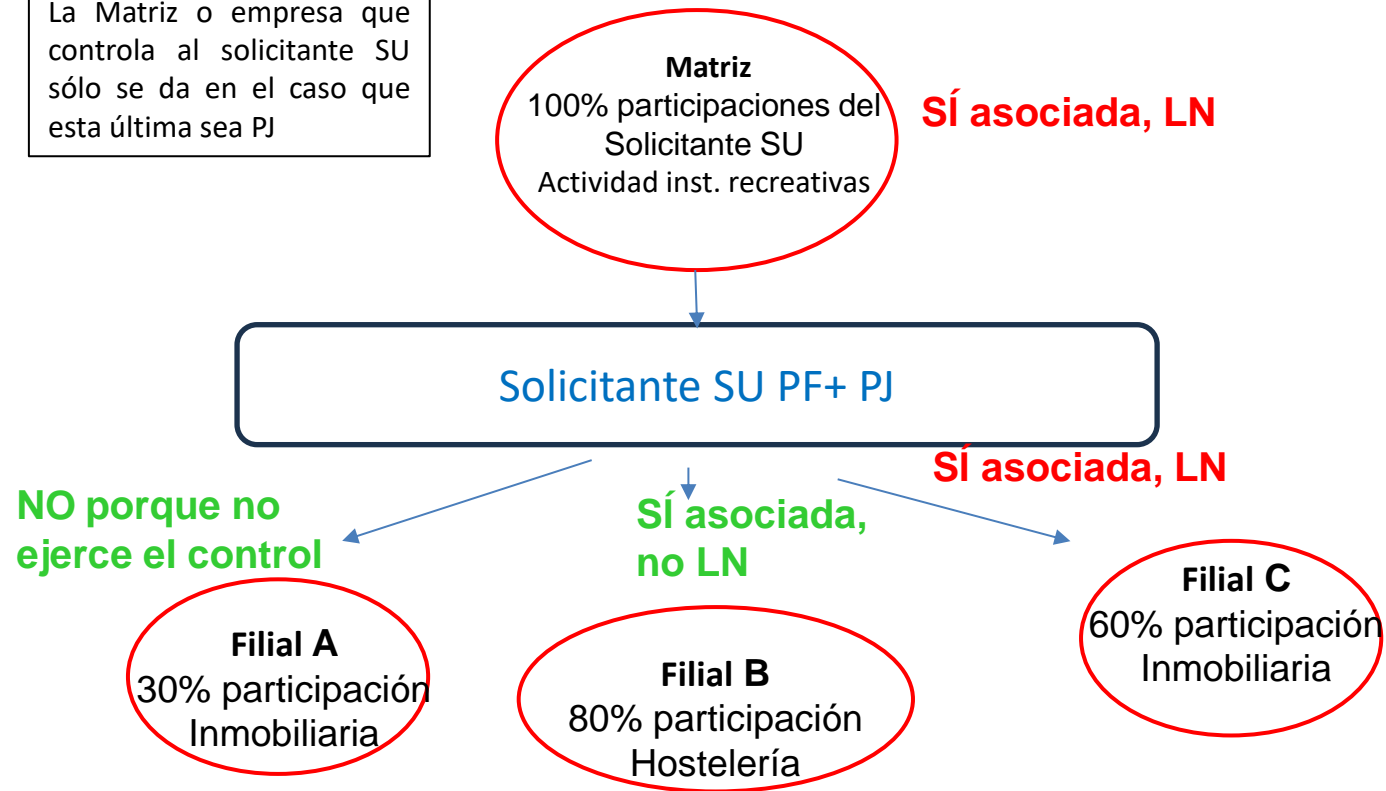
La Matriz o empresa que controla al solicitante SU sólo se da en el caso que esta última sea PJ

Matriz
100% participaciones del Solicitante SU
Actividad inst. recreativas

SÍ asociada, LN

Solicitante SU PF+ PJ

SÍ asociada, LN

NO porque no ejerce el control

SÍ asociada, no LN

Filial C
60% participación
Inmobiliaria

Filial A
30% participación
Inmobiliaria

Filial B
80% participación
Hostelería